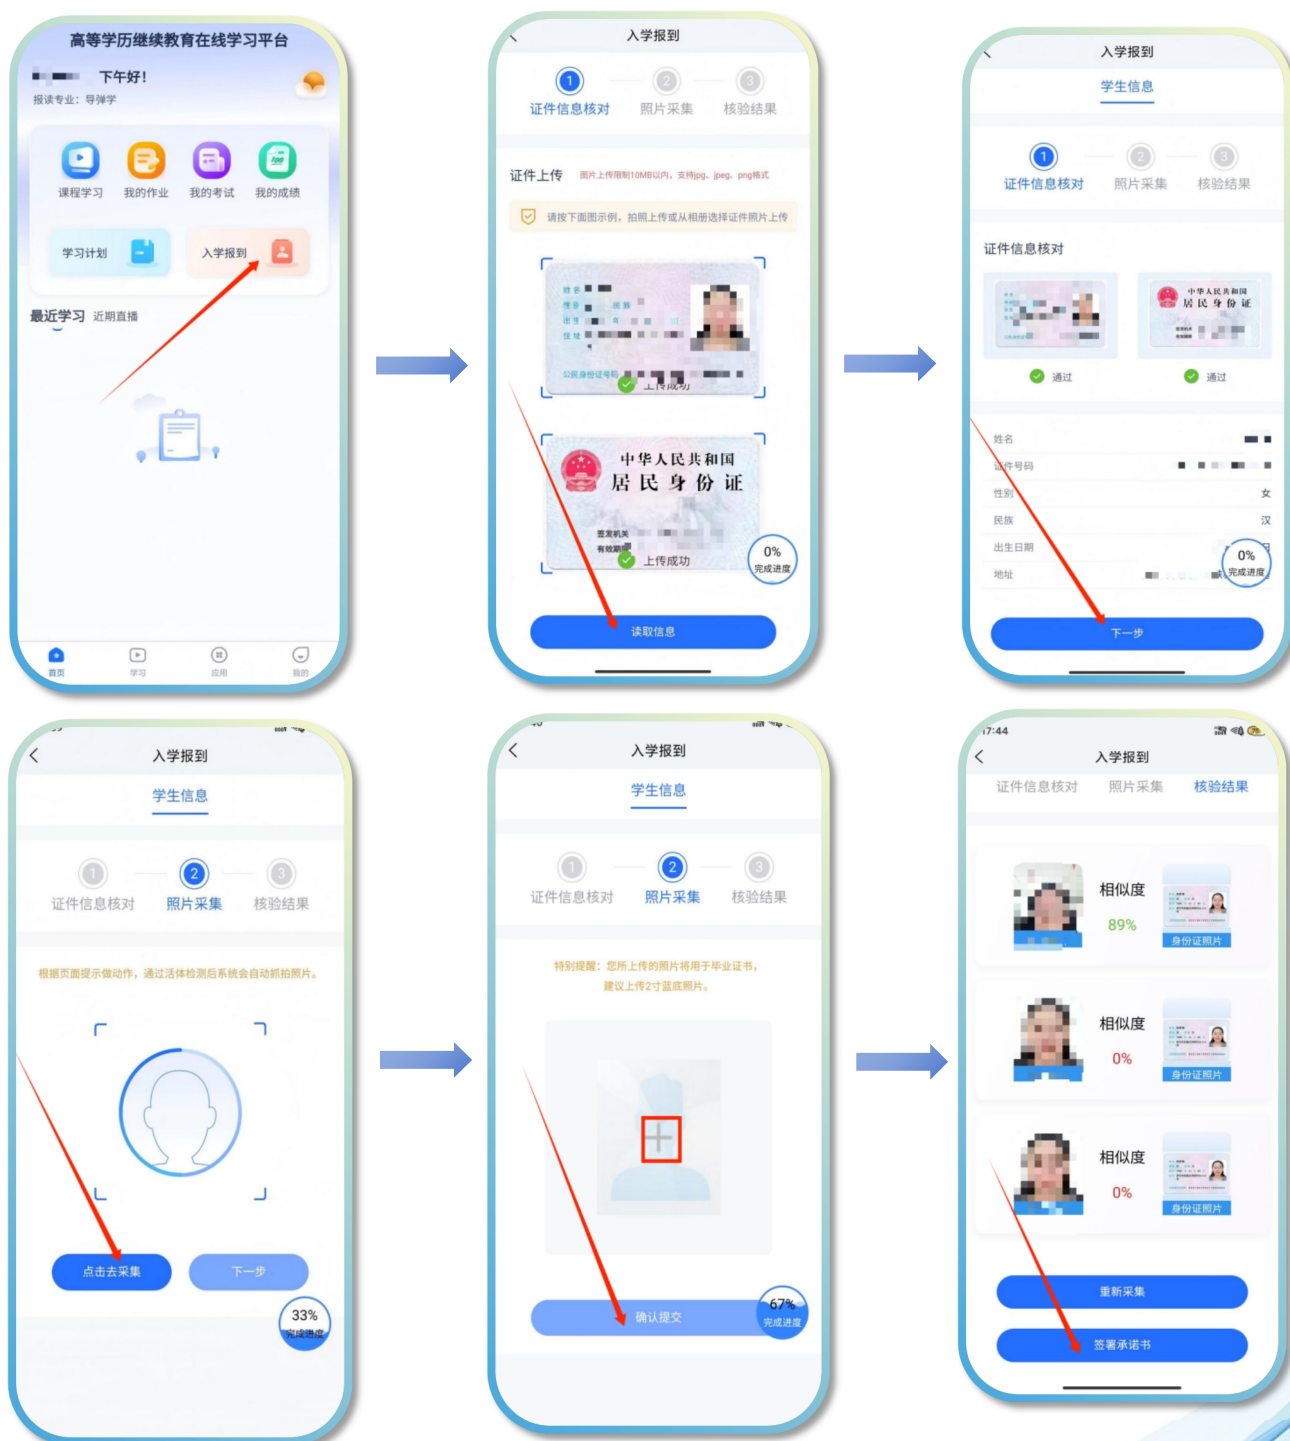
高等学历继续教育在线学习平台

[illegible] 下午好！

报读专业：导弹学

课程学习 我的作业 我的考试 我的成绩

学习计划 入学报到

最近学习 近期直播

首页 学习 应用 我的

入学报到

1 证件信息核对 2 照片采集 3 核验结果

证件上传 图片上传限制10MB以内，支持jpg、jpeg、png格式

请按下面图示例，拍照上传或从相册选择证件照片上传

上传成功

中华人民共和国 居民身份证

上传成功

0% 完成进度

读取信息

入学报到

学生信息

1 证件信息核对 2 照片采集 3 核验结果

证件信息核对

通过 通过

姓名
证件号码
性别 女
民族 汉
出生日期
地址

0% 完成进度

下一步

入学报到

学生信息

1 证件信息核对 2 照片采集 3 核验结果

根据页面提示做动作，通过活体检测后系统会自动抓拍照片。

点击去采集 下一步

33% 完成进度

入学报到

学生信息

1 证件信息核对 2 照片采集 3 核验结果

特别提醒：您所上传的照片将用于毕业证书，建议上传2寸蓝底照片。

确认提交

67% 完成进度

17:44

入学报到

证件信息核对 照片采集 核验结果

相似度 89% 身份证照片

相似度 0% 身份证照片

相似度 0% 身份证照片

重新采集

签署承诺书